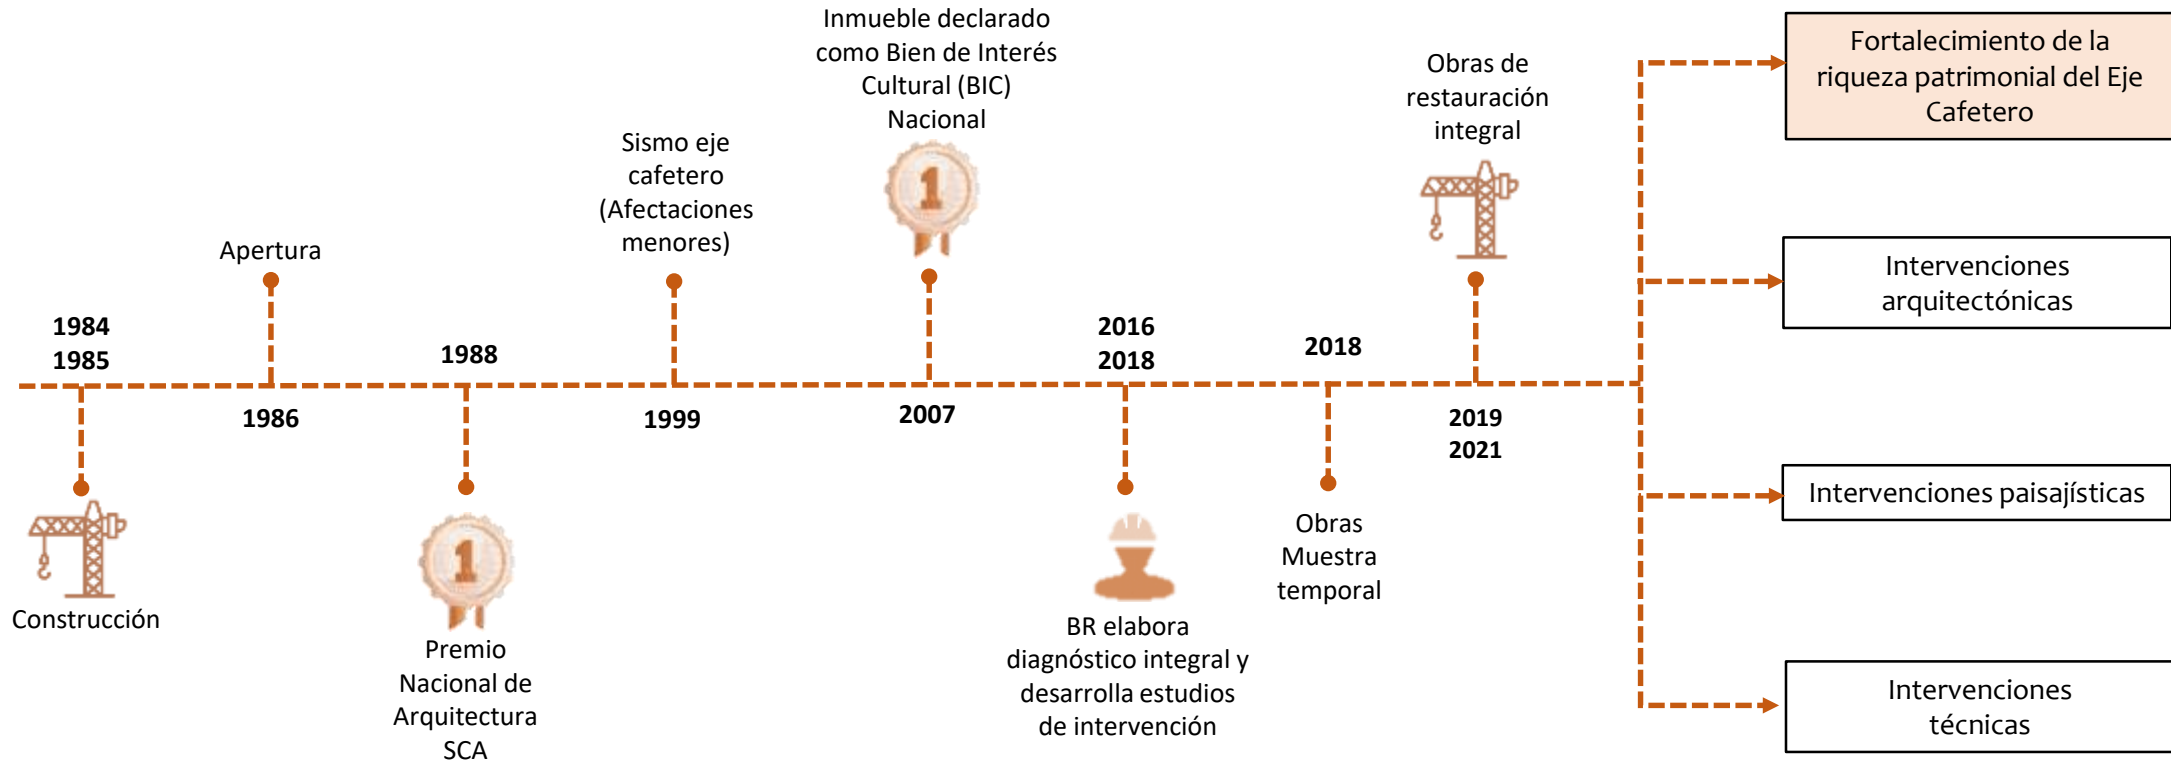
1984
1985

Construcción

Apertura

1986

1988

1
Premio Nacional de Arquitectura SCA

Sismo eje cafetero (Afectaciones menores)

1999

Inmueble declarado como Bien de Interés Cultural (BIC) Nacional

1

2007

2016
2018

BR elabora diagnóstico integral y desarrolla estudios de intervención

2018

Obras Muestra temporal

Obras de restauración integral

2019
2021

Fortalecimiento de la riqueza patrimonial del Eje Cafetero

Intervenciones arquitectónicas

Intervenciones paisajísticas

Intervenciones técnicas